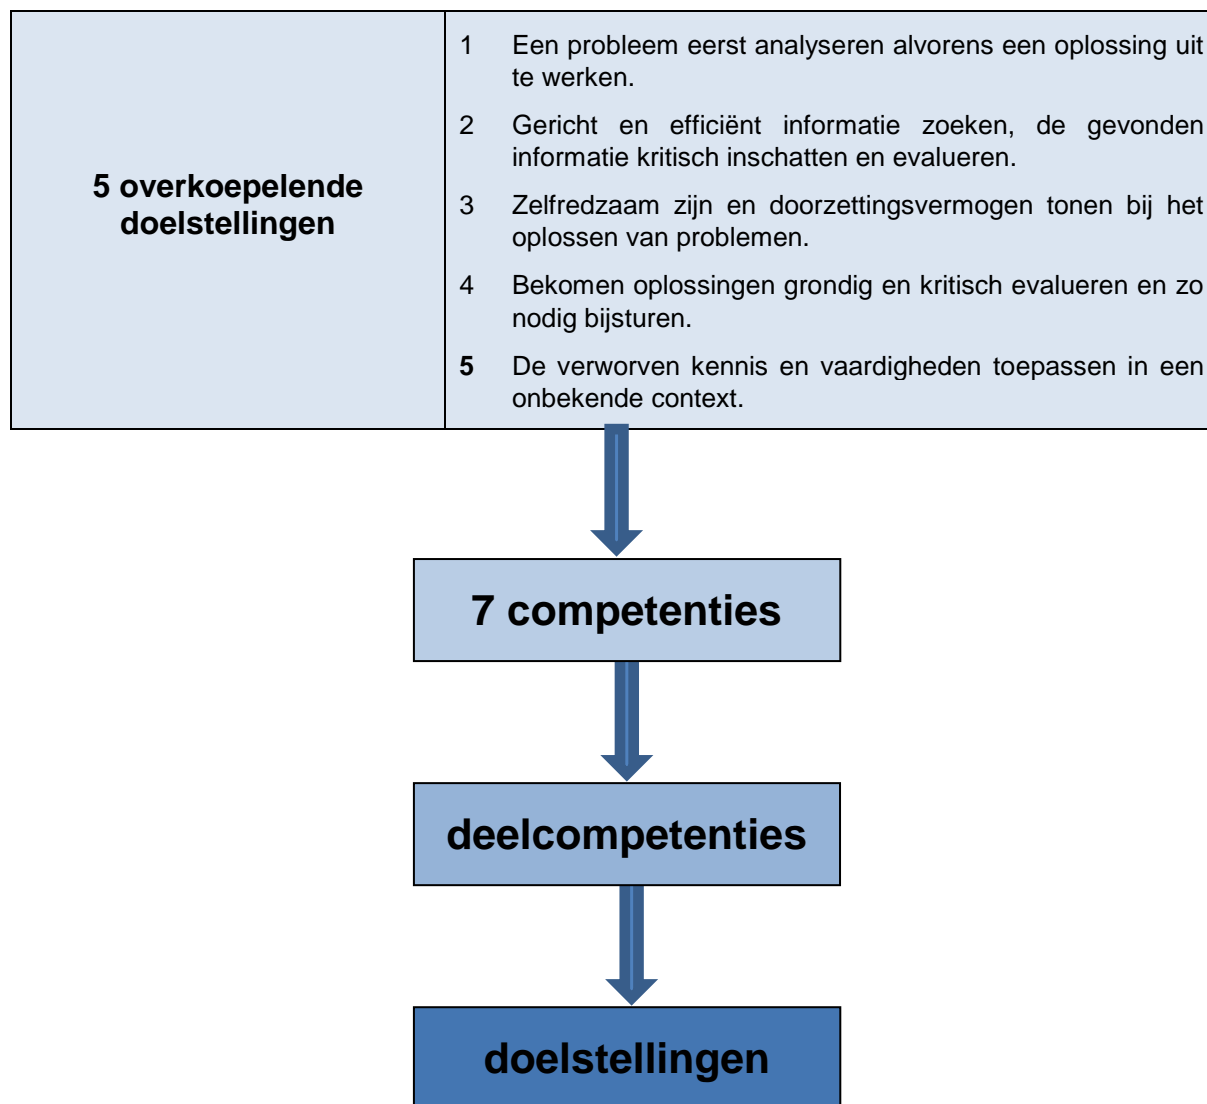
| 5 overkoepelende doelstellingen | 1 Een probleem eerst analyseren alvorens een oplossing uit te werken.<br>2 Gericht en efficiënt informatie zoeken, de gevonden informatie kritisch inschatten en evalueren.<br>3 Zelfredzaam zijn en doorzettingsvermogen tonen bij het oplossen van problemen.<br>4 Bekomen oplossingen grondig en kritisch evalueren en zo nodig bijsturen.<br>**5** De verworven kennis en vaardigheden toepassen in een onbekende context. |
|---|---|

7 competenties

deelcompetenties

doelstellingen